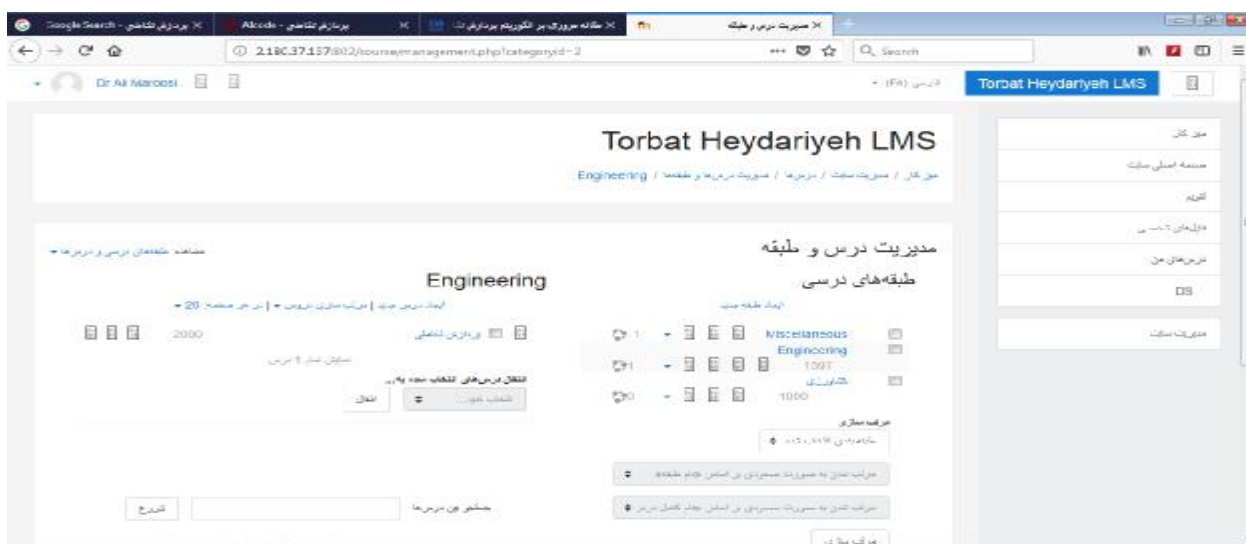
Google Search - پردازش تقاضی ×
Alcode - پردازش تقاضی ×
مقاله مروری بر الگوریتم پردازش ×
مدیریت درس و طبقه ×

2.180.37.157:802/course/management.php?categoryid=2
Search

Dr Ali Maroosi
(FA) فارسی
Torbat Heydariyeh LMS

Torbat Heydariyeh LMS
میز کار / مدیریت سایت / درس‌ها / مدیریت درس‌ها و طبقه‌ها / Engineering

میز کار
صفحهٔ اصلی سایت
تقویم
فایل‌های شخصی
درس‌های من
DS
مدیریت سایت

مدیریت درس و طبقه
مشاهده طبقه‌های درسی و درس‌ها

طبقه‌های درسی
ایجاد طبقه جدید
Miscellaneous 1
Engineering 1397 1
کشاورزی 1000 0

Engineering
ایجاد درس جدید | مرتب سازی دروس | در هر صفحه 20
پردازش تقاضی 2000
نمایش تمام 1 درس
انتقال درس‌های انتخاب شده به...
انتخاب کنید... انتقال

مرتب سازی
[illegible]
مرتب کردن به صورت صعودی بر اساس نام طبقه
مرتب کردن به صورت صعودی بر اساس نام کامل درس
مرتب سازی

جستجوی درس‌ها
شروع